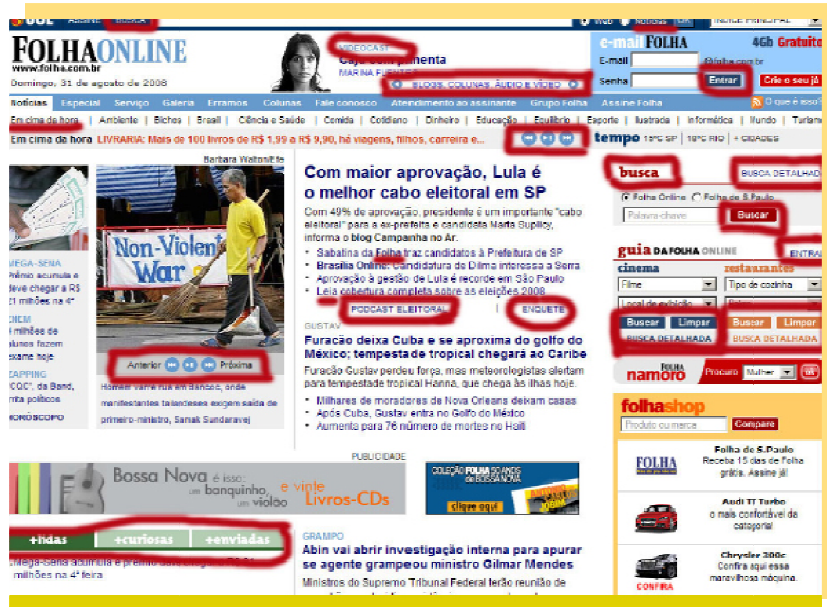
UOL Assine Busca | Web Notícias OK | Índice principal

FOLHAONLINE
www.folha.com.br
Domingo, 31 de agosto de 2008

VIDEOCAST
Caju com pimenta
MARINA FUENTES
BLOGS, COLUNAS, ÁUDIO E VÍDEO

e-mail FOLHA
E-mail @folha.com.br
Senha Entrar Crie o seu já
4Gb Grátis

Notícias | Especial | Serviço | Galeria | Erramos | Colunas | Fale conosco | Atendimento ao assinante | Grupo Folha | Assine Folha | O que é isso?

Em cima da hora | Ambiente | Bichos | Brasil | Ciência e Saúde | Comida | Cotidiano | Dinheiro | Educação | Equilíbrio | Esporte | Ilustrada | Informática | Mundo | Turismo

Em cima da hora LIVRARIA: Mais de 100 livros de R$ 1,99 e R$ 9,90, há viagens, filhos, carreira e...

tempo 19°C SP | 18°C RIO | + CIDADES

Barbara Walton/Efe

Non-Violent War

Anterior Próxima

Homem varre rua em Bancoc, onde manifestantes tailandeses exigem saída do primeiro-ministro, Samak Sundaravej

MEGA-SENA
Prêmio acumula e deve chegar a R$ 21 milhões na 4ª feira

ENEM
... milhões de alunos fazem exame hoje

ZAPPING
"CQC", da Band, irrita políticos

HORÓSCOPO

Com maior aprovação, Lula é o melhor cabo eleitoral em SP

Com 49% de aprovação, presidente é um importante "cabo eleitoral" para a ex-prefeita e candidata Marta Suplicy, informa o blog Campanha no Ar.
• Sabatina da Folha traz candidatos à Prefeitura de SP
• Brasília Online: Candidatura de Dilma interessa à Serra
• Aprovação à gestão de Lula é recorde em São Paulo
• Leia cobertura completa sobre as eleições 2008

PODCAST ELEITORAL | ENQUETE

GUSTAV
Furacão deixa Cuba e se aproxima do golfo do México; tempesta de tropical chegará ao Caribe
Furacão Gustav perdeu força, mas meteorologistas alertam para tempestade tropical Hanna, que chega às ilhas hoje.
• Milhares de moradores de Nova Orleans deixam casas
• Após Cuba, Gustav entra no Golfo do México
• Aumenta para 76 número de mortes no Haiti

busca
BUSCA DETALHADA
Folha Online Folha de S.Paulo
Palavra-chave Buscar

guia DA FOLHA ONLINE ENTRAR
cinema restaurantes
Filme | Tipo de cozinha
Local de exibição
Buscar Limpar | Buscar Limpar
BUSCA DETALHADA | BUSCA DETALHADA

FOLHA namoro Procuro Mulher ok

PUBLICIDADE
Bossa Nova é isso: um banquinho, um violão e vinte Livros-CDs
COLEÇÃO FOLHA 50 ANOS DE BOSSA NOVA
clique aqui

+lidas | +curiosas | +enviadas
Mega-Sena acumula e prêmio deve chegar a R$ 21 milhões na 4ª feira

GRAMPO
Abin vai abrir investigação interna para apurar se agente grampeou ministro Gilmar Mendes
Ministros do Supremo Tribunal Federal terão reunião de

folhashop
Produto ou marca Compare

FOLHA
Folha de S.Paulo
Receba 15 dias da Folha grátis. Assine já!

Audi TT Turbo
o mais confortável da categoria!

Chrysler 300c
Confira aqui essa maravilhosa máquina.
CONFIRA